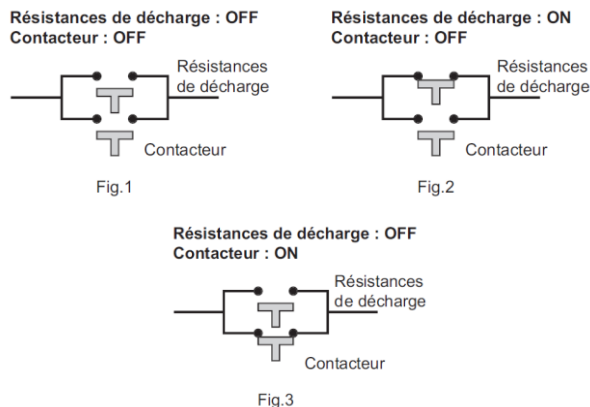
Résistances de décharge : OFF
Contacteur : OFF

Résistances de décharge

Contacteur

Fig.1

Résistances de décharge : ON
Contacteur : OFF

Résistances de décharge

Contacteur

Fig.2

Résistances de décharge : OFF
Contacteur : ON

Résistances de décharge

Contacteur

Fig.3